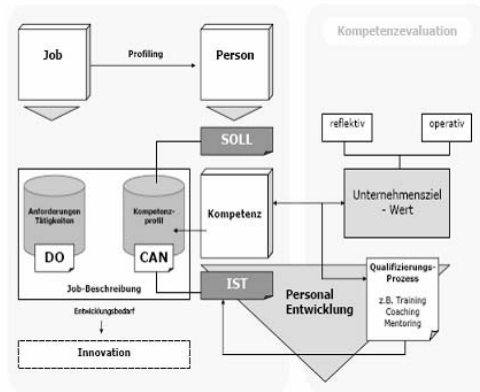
Kompetenzevaluation

Job

Profiling

Person

SOLL

reflektiv

operativ

Anforderungen Tätigkeiten

DO

Kompetenz-profil

CAN

Kompetenz

Unternehmensziel - Wert

Job-Beschreibung

IST

Personal Entwicklung

Qualifizierungs-Prozess

z.B. Training Coaching Mentoring

Entwicklungsbedarf

Innovation